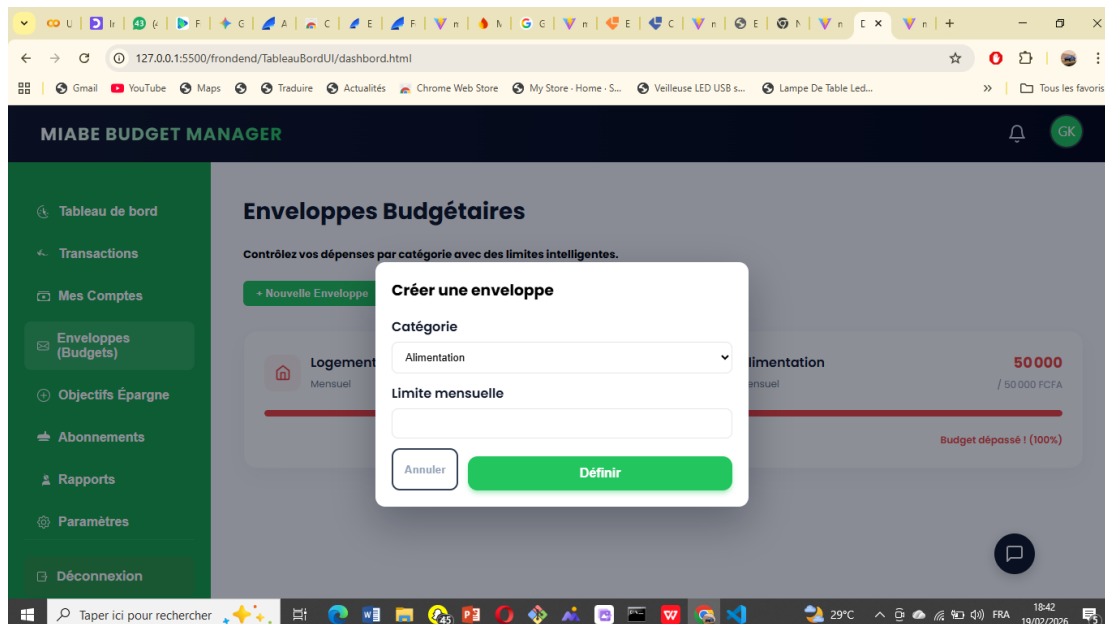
127.0.0.1:5500/frondend/TableauBordUI/dashbord.html

Gmail YouTube Maps Traduire Actualités Chrome Web Store My Store - Home - S... Veilleuse LED USB s... Lampe De Table Led... » Tous les favoris

MIABE BUDGET MANAGER

GK

Tableau de bord
Transactions
Mes Comptes
Enveloppes (Budgets)
Objectifs Épargne
Abonnements
Rapports
Paramètres
Déconnexion

Enveloppes Budgétaires

Contrôlez vos dépenses par catégorie avec des limites intelligentes.

+ Nouvelle Enveloppe

Logement
Mensuel

limentation
ensuel

50 000
/ 50 000 FCFA

Budget dépassé ! (100%)

Créer une enveloppe

Catégorie

Alimentation

Limite mensuelle

Annuler

Définir

Taper ici pour rechercher

29°C FRA 18:42 19/02/2026